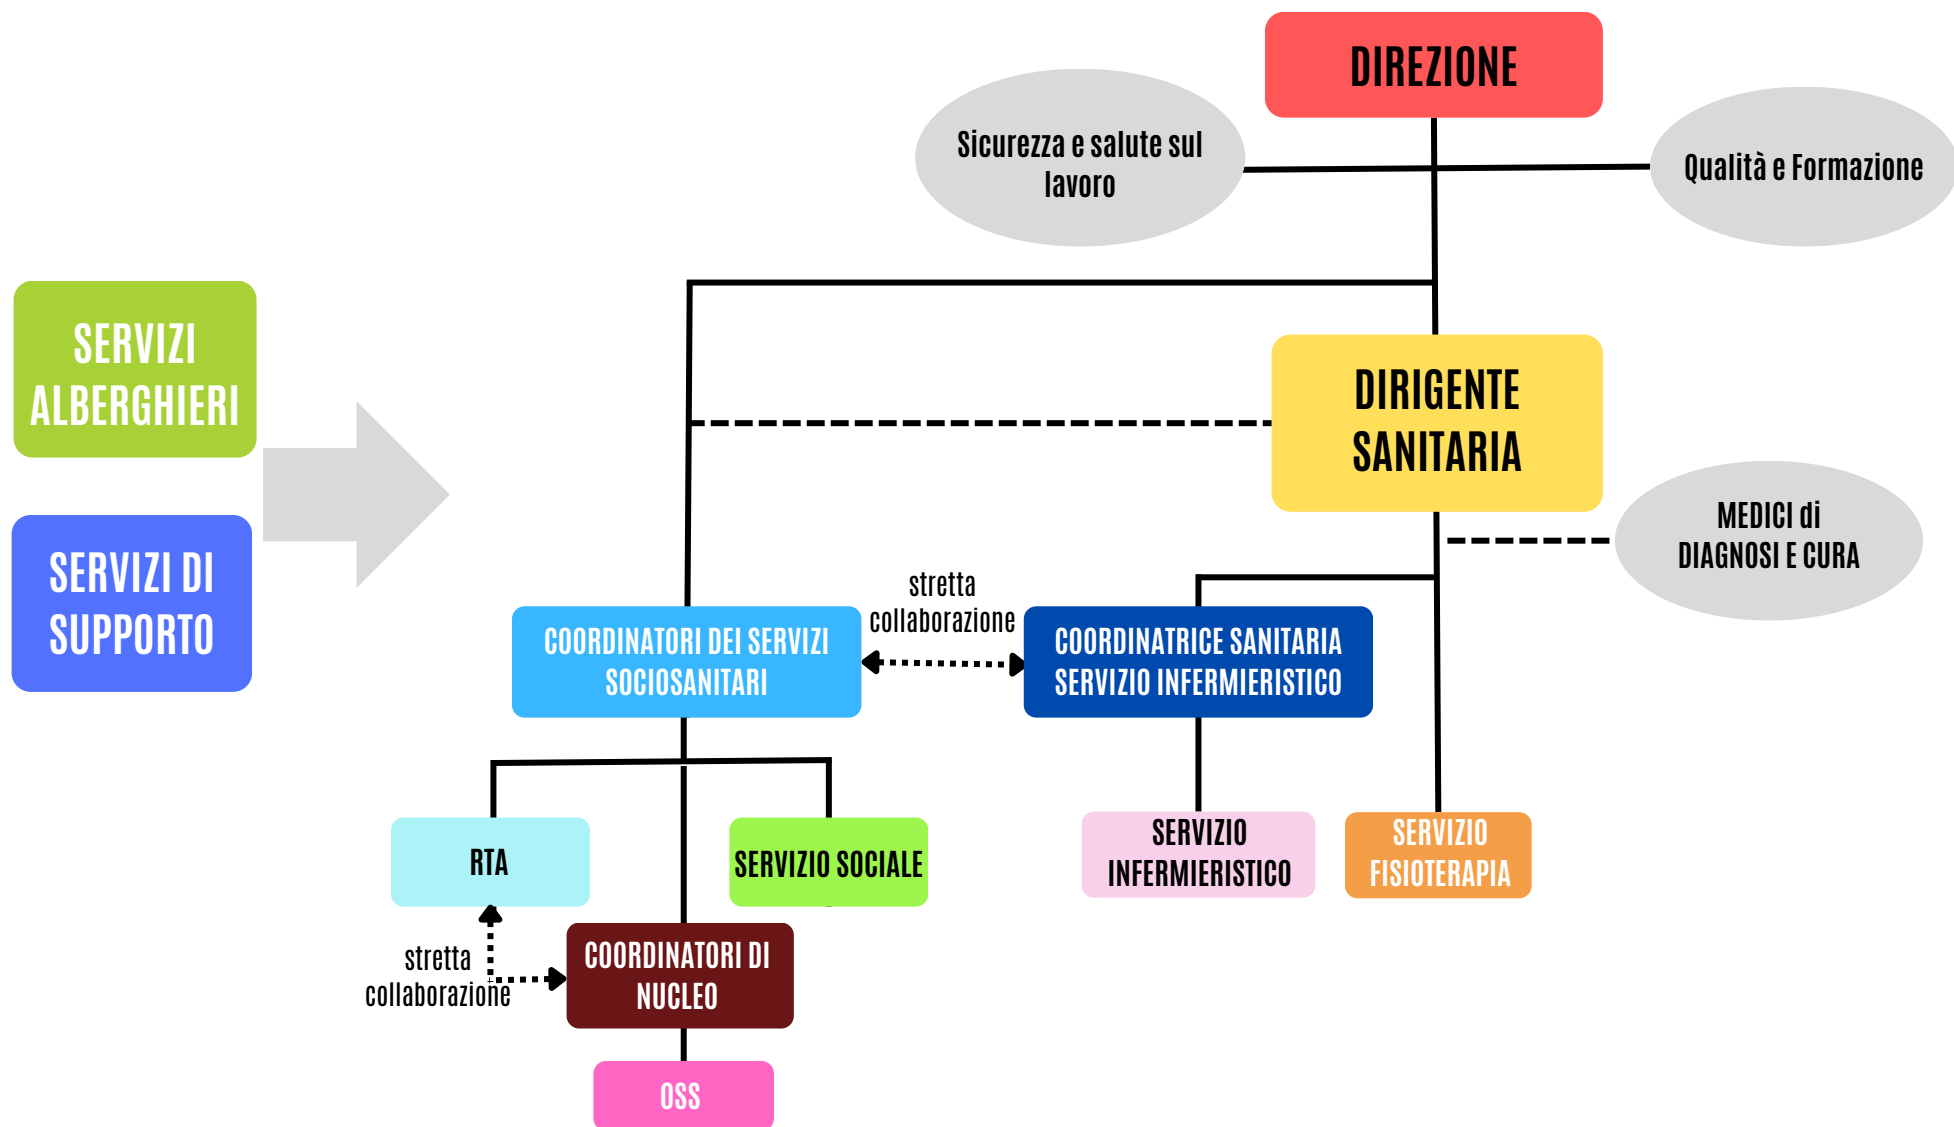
DIREZIONE

Sicurezza e salute sul lavoro

Qualità e Formazione

SERVIZI ALBERGHIERI

SERVIZI DI SUPPORTO

DIRIGENTE SANITARIA

MEDICI di DIAGNOSI E CURA

stretta collaborazione

COORDINATORI DEI SERVIZI SOCIOSANITARI

COORDINATRICE SANITARIA SERVIZIO INFERMIERISTICO

RTA

SERVIZIO SOCIALE

SERVIZIO INFERMIERISTICO

SERVIZIO FISIOTERAPIA

stretta collaborazione

COORDINATORI DI NUCLEO

OSS